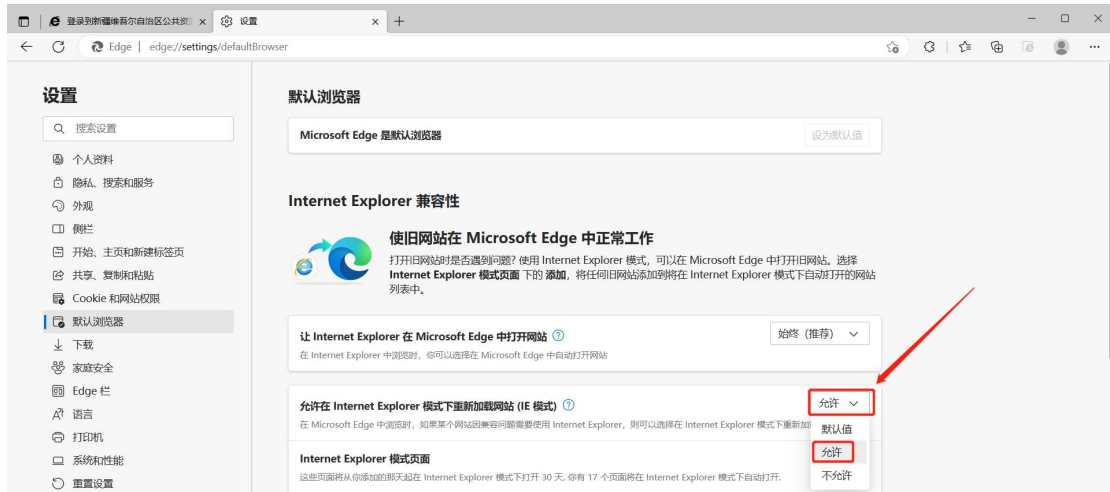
登录到新疆维吾尔自治区公共资 ×
设置 ×
+
Edge | edge://settings/defaultBrowser

设置
搜索设置
个人资料
隐私、搜索和服务
外观
侧栏
开始、主页和新建标签页
共享、复制和粘贴
Cookie 和网站权限
默认浏览器
下载
家庭安全
Edge 栏
语言
打印机
系统和性能
重置设置

默认浏览器
Microsoft Edge 是默认浏览器
设为默认值

Internet Explorer 兼容性
使旧网站在 Microsoft Edge 中正常工作
打开旧网站时是否遇到问题? 使用 Internet Explorer 模式，可以在 Microsoft Edge 中打开旧网站。选择 Internet Explorer 模式页面 下的 添加，将任何旧网站添加到将在 Internet Explorer 模式下自动打开的网站列表中。

让 Internet Explorer 在 Microsoft Edge 中打开网站
在 Internet Explorer 中浏览时，你可以选择在 Microsoft Edge 中自动打开网站
始终 (推荐)

允许在 Internet Explorer 模式下重新加载网站 (IE 模式)
在 Microsoft Edge 中浏览时，如果某个网站因兼容问题需要使用 Internet Explorer，则可以选择在 Internet Explorer 模式下重新加
允许
默认值
允许
不允许

Internet Explorer 模式页面
这些页面将从你添加的那天起在 Internet Explorer 模式下打开 30 天. 你有 17 个页面将在 Internet Explorer 模式下自动打开.